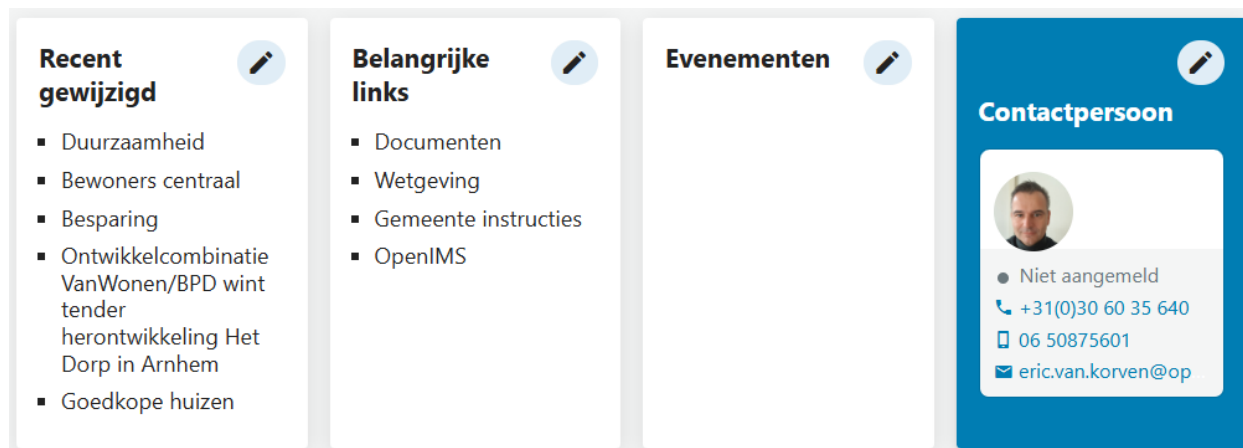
Recent gewijzigd

- Duurzaamheid
- Bewoners centraal
- Besparing
- Ontwikkelcombinatie VanWonen/BPD wint tender herontwikkeling Het Dorp in Arnhem
- Goedkope huizen

Belangrijke links

- Documenten
- Wetgeving
- Gemeente instructies
- OpenIMS

Evenementen

Contactpersoon

Niet aangemeld
+31(0)30 60 35 640
06 50875601
eric.van.korven@op